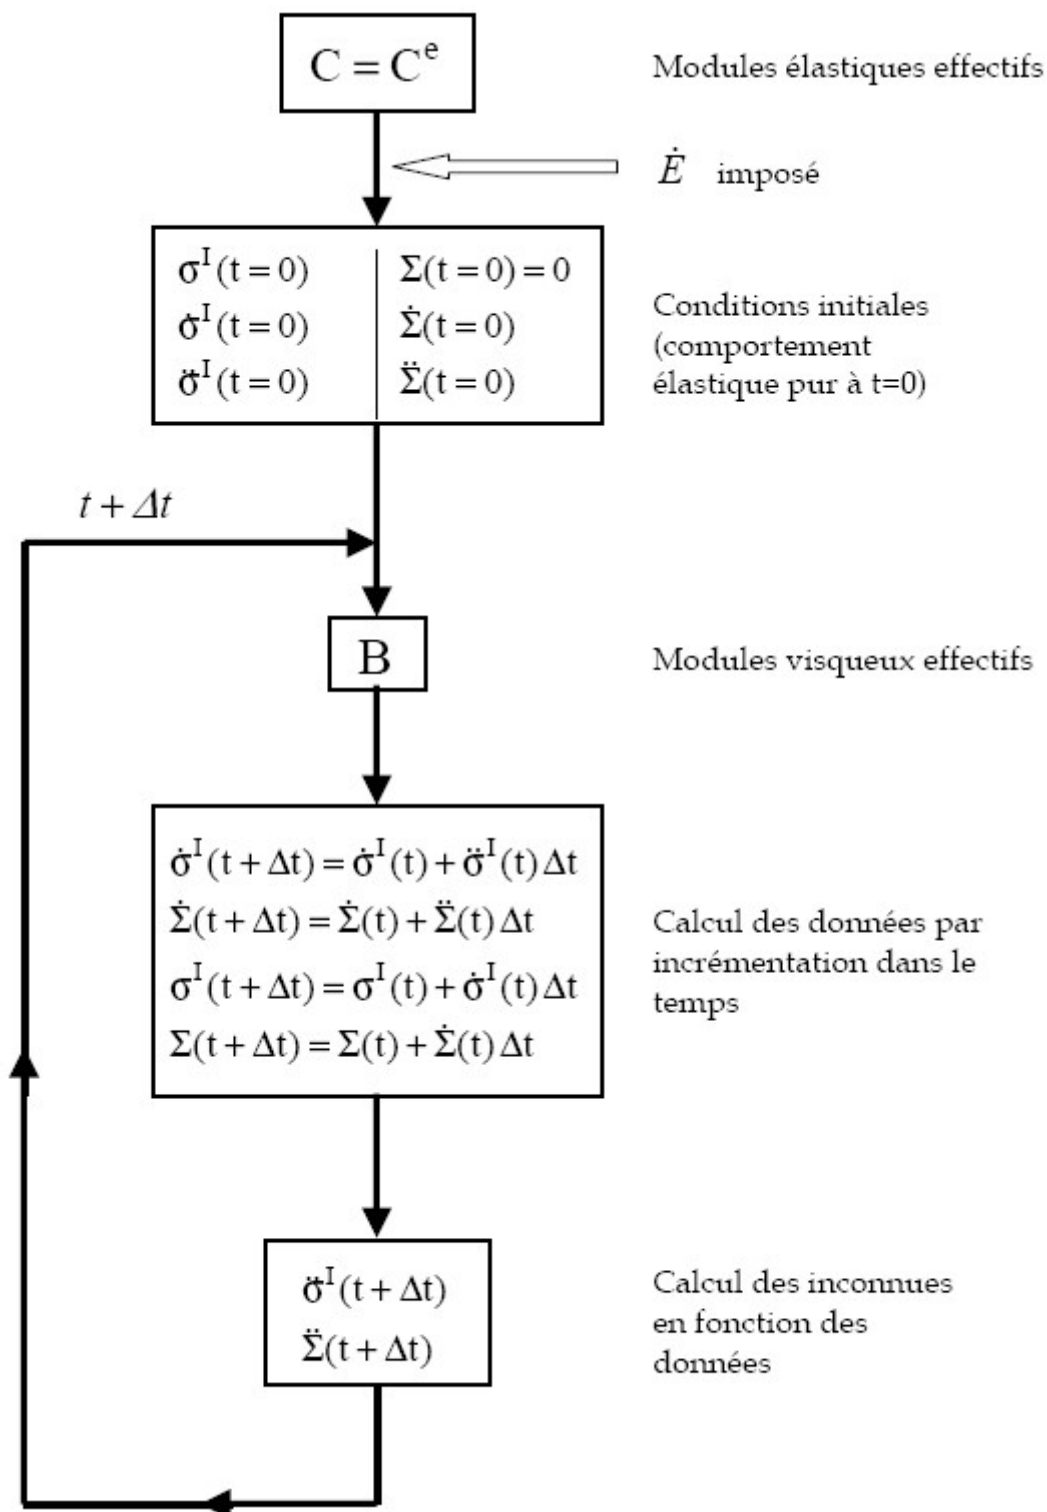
$C = C^e$

Modules élastiques effectifs

$\dot{E}$ imposé

$\sigma^I(t=0)$ | $\Sigma(t=0)=0$
$\dot{\sigma}^I(t=0)$ | $\dot{\Sigma}(t=0)$
$\ddot{\sigma}^I(t=0)$ | $\ddot{\Sigma}(t=0)$

Conditions initiales (comportement élastique pur à t=0)

$t+\Delta t$

B

Modules visqueux effectifs

$\dot{\sigma}^I(t+\Delta t)=\dot{\sigma}^I(t)+\ddot{\sigma}^I(t)\Delta t$
$\dot{\Sigma}(t+\Delta t)=\dot{\Sigma}(t)+\ddot{\Sigma}(t)\Delta t$
$\sigma^I(t+\Delta t)=\sigma^I(t)+\dot{\sigma}^I(t)\Delta t$
$\Sigma(t+\Delta t)=\Sigma(t)+\dot{\Sigma}(t)\Delta t$

Calcul des données par incrémentation dans le temps

$\ddot{\sigma}^I(t+\Delta t)$
$\ddot{\Sigma}(t+\Delta t)$

Calcul des inconnues en fonction des données